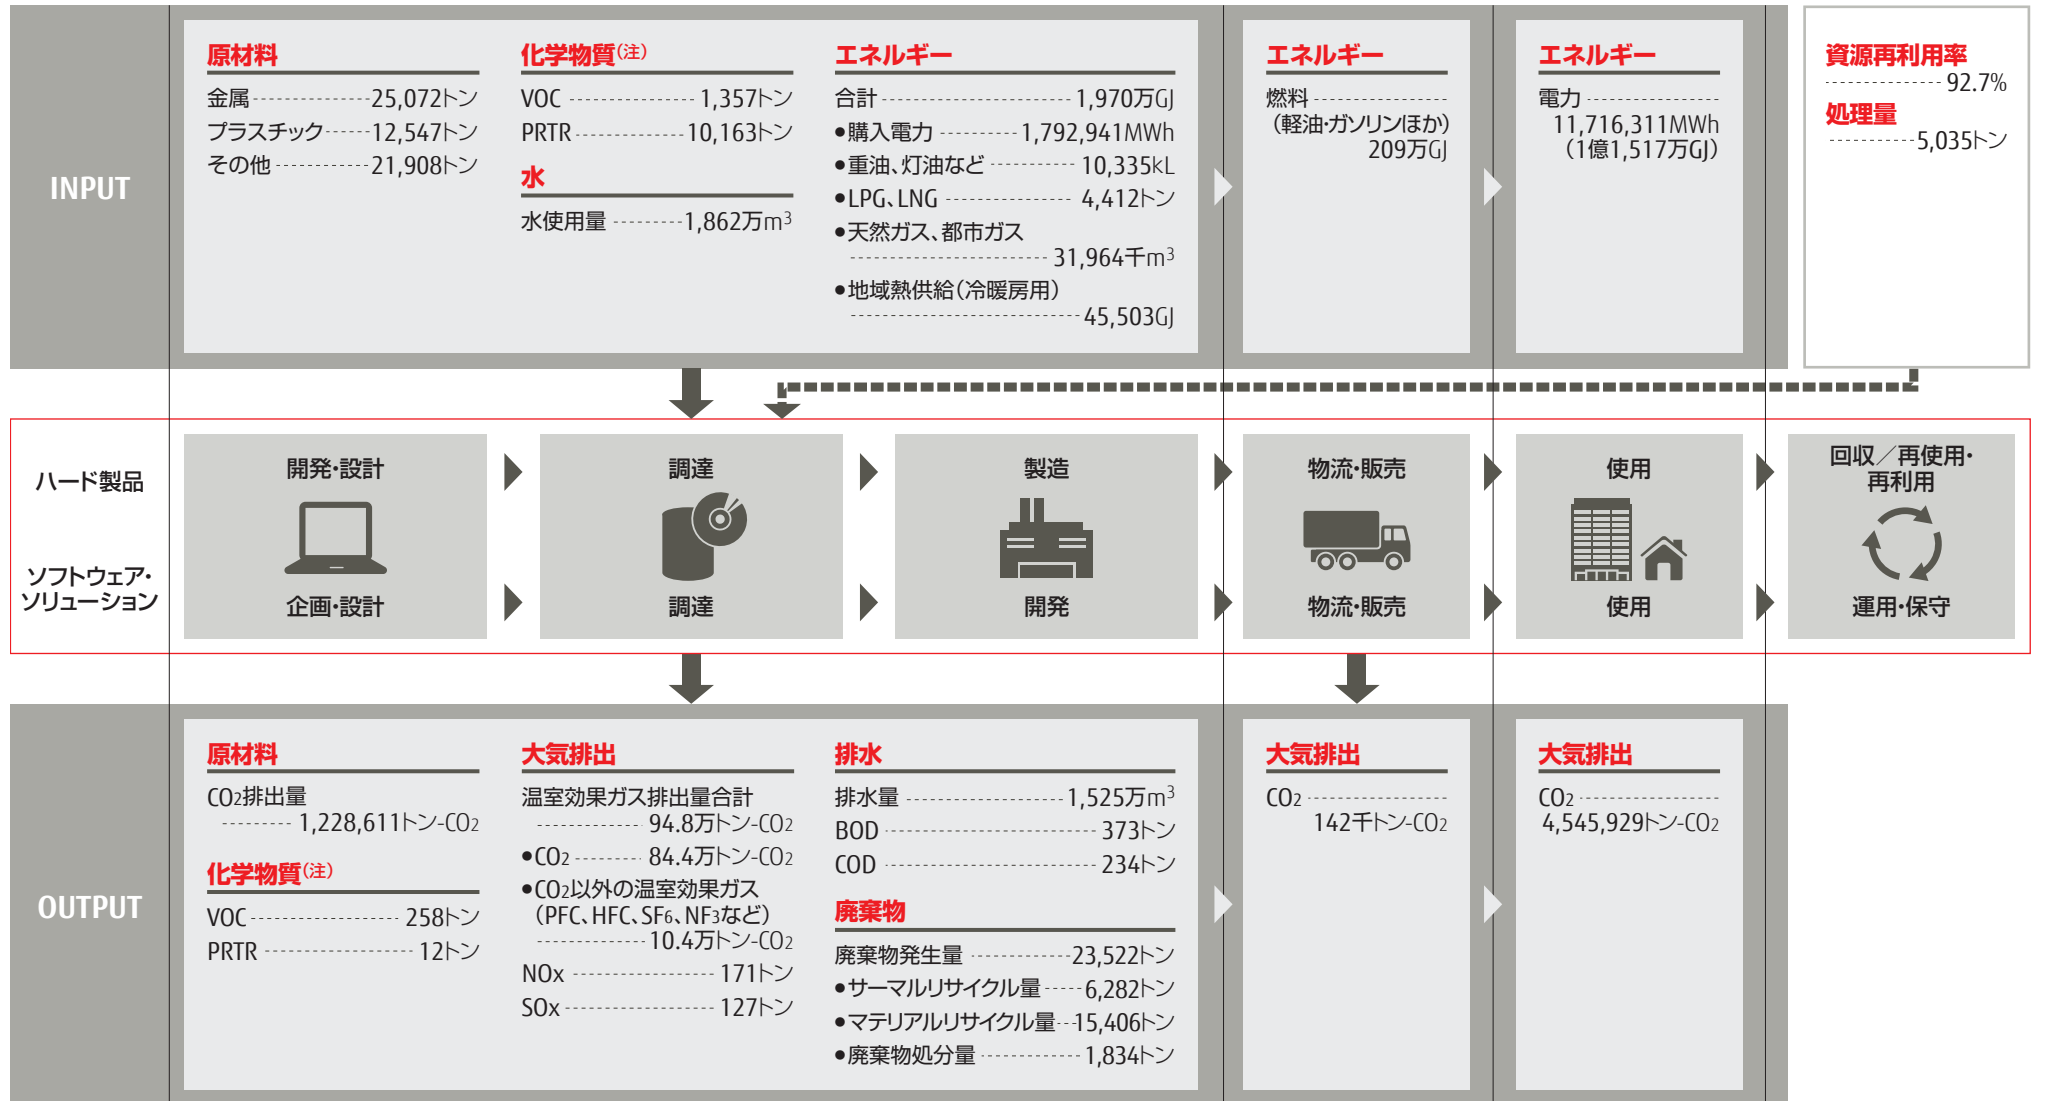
INPUT

原材料
金属 25,072トン
プラスチック 12,547トン
その他 21,908トン

化学物質(注)
VOC 1,357トン
PRTR 10,163トン

水
水使用量 1,862万$m^3$

エネルギー
合計 1,970万GJ
●購入電力 1,792,941MWh
●重油、灯油など 10,335kL
●LPG、LNG 4,412トン
●天然ガス、都市ガス 31,964千$m^3$
●地域熱供給(冷暖房用) 45,503GJ

エネルギー
燃料 (軽油・ガソリンほか) 209万GJ

エネルギー
電力 11,716,311MWh (1億1,517万GJ)

資源再利用率 92.7%
処理量 5,035トン

ハード製品
ソフトウェア・ソリューション

開発・設計
企画・設計
調達
調達
製造
開発
物流・販売
物流・販売
使用
使用
回収/再使用・再利用
運用・保守

OUTPUT

原材料
$CO_2$排出量 1,228,611トン-$CO_2$

化学物質(注)
VOC 258トン
PRTR 12トン

大気排出
温室効果ガス排出量合計 94.8万トン-$CO_2$
●$CO_2$ 84.4万トン-$CO_2$
●$CO_2$以外の温室効果ガス (PFC、HFC、$SF_6$、$NF_3$など) 10.4万トン-$CO_2$
NOx 171トン
SOx 127トン

排水
排水量 1,525万$m^3$
BOD 373トン
COD 234トン

廃棄物
廃棄物発生量 23,522トン
●サーマルリサイクル量 6,282トン
●マテリアルリサイクル量 15,406トン
●廃棄物処分量 1,834トン

大気排出
$CO_2$ 142千トン-$CO_2$

大気排出
$CO_2$ 4,545,929トン-$CO_2$